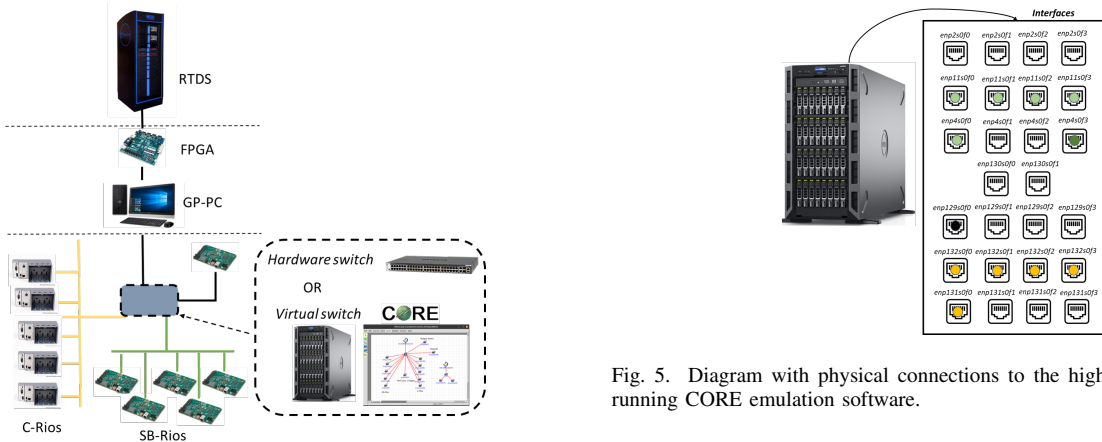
RTDS

FPGA

GP-PC

Hardware switch

OR

Virtual switch

CORE

C-Rios

SB-Rios

Interfaces

enp2s0f0 enp2s0f1 enp2s0f2 enp2s0f3

enp11s0f0 enp11s0f1 enp11s0f2 enp11s0f3

enp4s0f0 enp4s0f1 enp4s0f2 enp4s0f3

enp130s0f0 enp130s0f1

enp129s0f0 enp129s0f1 enp129s0f2 enp129s0f3

enp132s0f0 enp132s0f1 enp132s0f2 enp132s0f3

enp131s0f0 enp131s0f1 enp131s0f2 enp131s0f3

Fig. 5. Diagram with physical connections to the high running CORE emulation software.